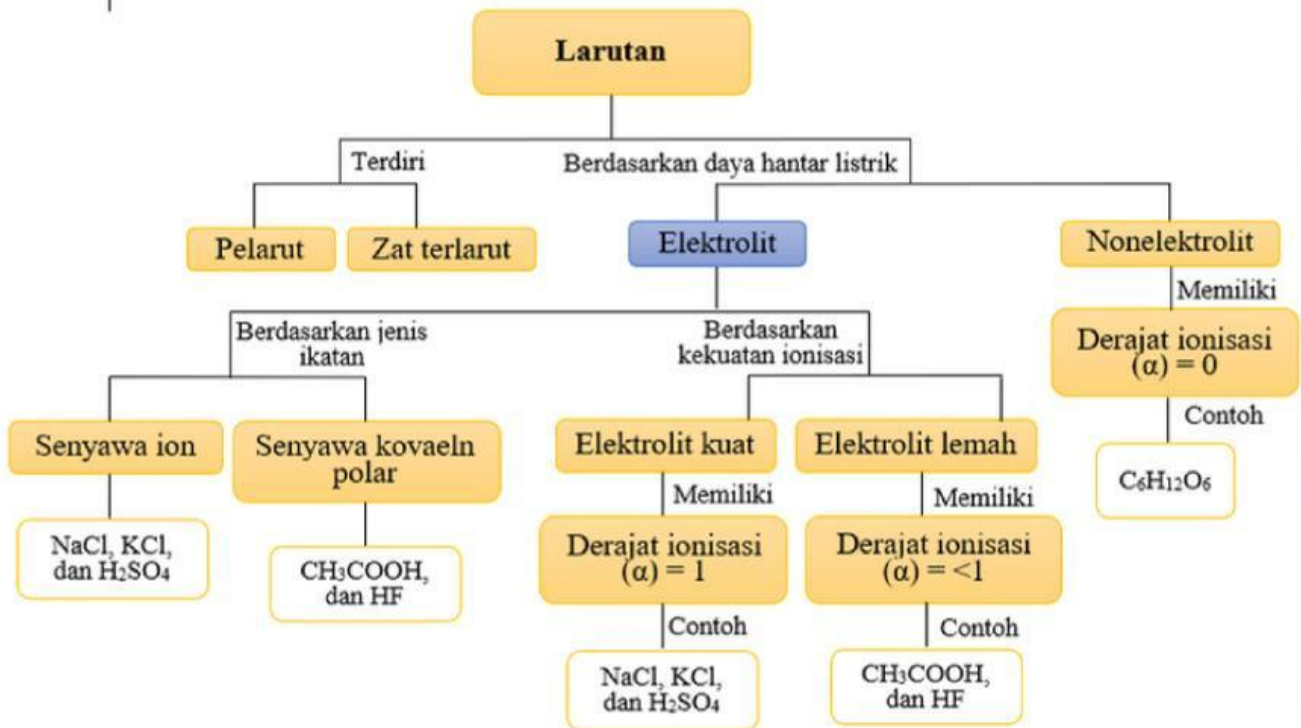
Larutan

Terdiri

Berdasarkan daya hantar listrik

Pelarut

Zat terlarut

Elektrolit

Nonelektrolit

Memiliki

Derajat ionisasi ($\alpha$) = 0

Contoh

$C_6H_{12}O_6$

Berdasarkan jenis ikatan

Berdasarkan kekuatan ionisasi

Senyawa ion

NaCl, KCl, dan $H_2SO_4$

Senyawa kovaeln polar

$CH_3COOH$, dan HF

Elektrolit kuat

Memiliki

Derajat ionisasi ($\alpha$) = 1

Contoh

NaCl, KCl, dan $H_2SO_4$

Elektrolit lemah

Memiliki

Derajat ionisasi ($\alpha$) = <1

Contoh

$CH_3COOH$, dan HF